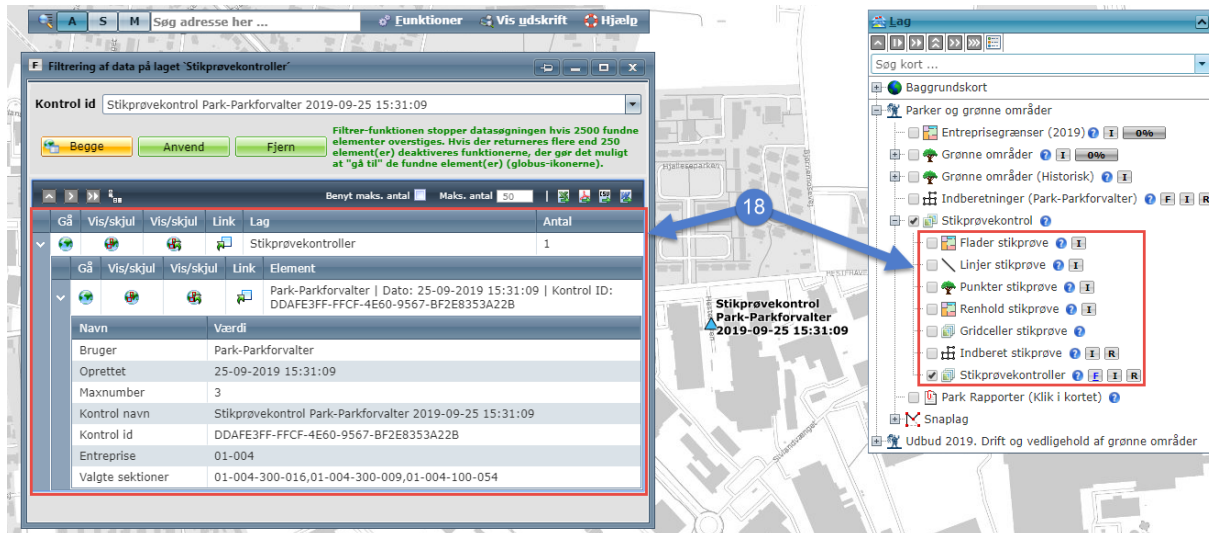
A S M Søg adresse her ... Funktioner Vis udskrift Hjælp

Filtrering af data på laget `Stikprøvekontroller`

Kontrol id Stikprøvekontrol Park-Parkforvalter 2019-09-25 15:31:09

Begge Anvend Fjern

Filtrer-funktionen stopper datasøgningen hvis 2500 fundne elementer overstiges. Hvis der returneres flere end 250 element(er) deaktiveres funktionerne, der gør det muligt at "gå til" de fundne element(er) (globus-ikonerne).

Benyt maks. antal Maks. antal 50

| Gå | Vis/skjul | Vis/skjul | Link | Lag | Antal |
|---|---|---|---|---|---|
| | | | | Stikprøvekontroller | 1 |

| Gå | Vis/skjul | Vis/skjul | Link | Element |
|---|---|---|---|---|
| | | | | Park-Parkforvalter \| Dato: 25-09-2019 15:31:09 \| Kontrol ID: DDAFE3FF-FFCF-4E60-9567-BF2E8353A22B |

| Navn | Værdi |
|---|---|
| Bruger | Park-Parkforvalter |
| Oprettet | 25-09-2019 15:31:09 |
| Maxnumber | 3 |
| Kontrol navn | Stikprøvekontrol Park-Parkforvalter 2019-09-25 15:31:09 |
| Kontrol id | DDAFE3FF-FFCF-4E60-9567-BF2E8353A22B |
| Entreprise | 01-004 |
| Valgte sektioner | 01-004-300-016,01-004-300-009,01-004-100-054 |

18

Stikprøvekontrol
Park-Parkforvalter
2019-09-25 15:31:09

Lag
Søg kort ...
Baggrundskort
Parker og grønne områder
Entreprisegrænser (2019) I 0%
Grønne områder I 0%
Grønne områder (Historisk) I
Indberetninger (Park-Parkforvalter) F I R
Stikprøvekontrol
Flader stikprøve I
Linjer stikprøve I
Punkter stikprøve I
Renhold stikprøve I
Gridceller stikprøve
Indberet stikprøve I R
Stikprøvekontroller F I R
Park Rapporter (Klik i kortet)
Snaplag
Udbud 2019. Drift og vedligehold af grønne områder